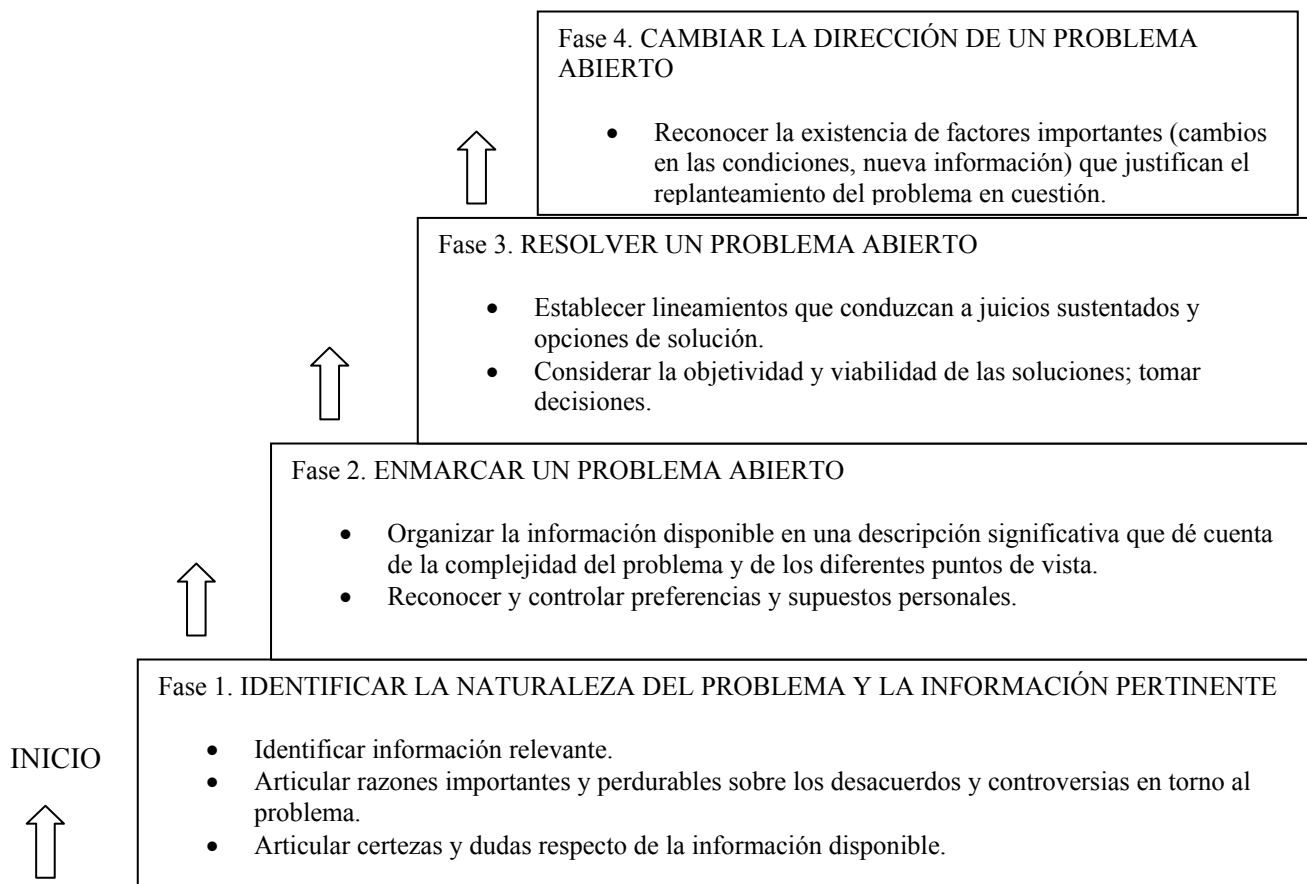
Fase 4. CAMBIAR LA DIRECCIÓN DE UN PROBLEMA ABIERTO

- Reconocer la existencia de factores importantes (cambios en las condiciones, nueva información) que justifican el replanteamiento del problema en cuestión.

Fase 3. RESOLVER UN PROBLEMA ABIERTO

- Establecer lineamientos que conduzcan a juicios sustentados y opciones de solución.
- Considerar la objetividad y viabilidad de las soluciones; tomar decisiones.

Fase 2. ENMARCAR UN PROBLEMA ABIERTO

- Organizar la información disponible en una descripción significativa que dé cuenta de la complejidad del problema y de los diferentes puntos de vista.
- Reconocer y controlar preferencias y supuestos personales.

Fase 1. IDENTIFICAR LA NATURALEZA DEL PROBLEMA Y LA INFORMACIÓN PERTINENTE

INICIO

- Identificar información relevante.
- Articular razones importantes y perdurables sobre los desacuerdos y controversias en torno al problema.
- Articular certezas y dudas respecto de la información disponible.